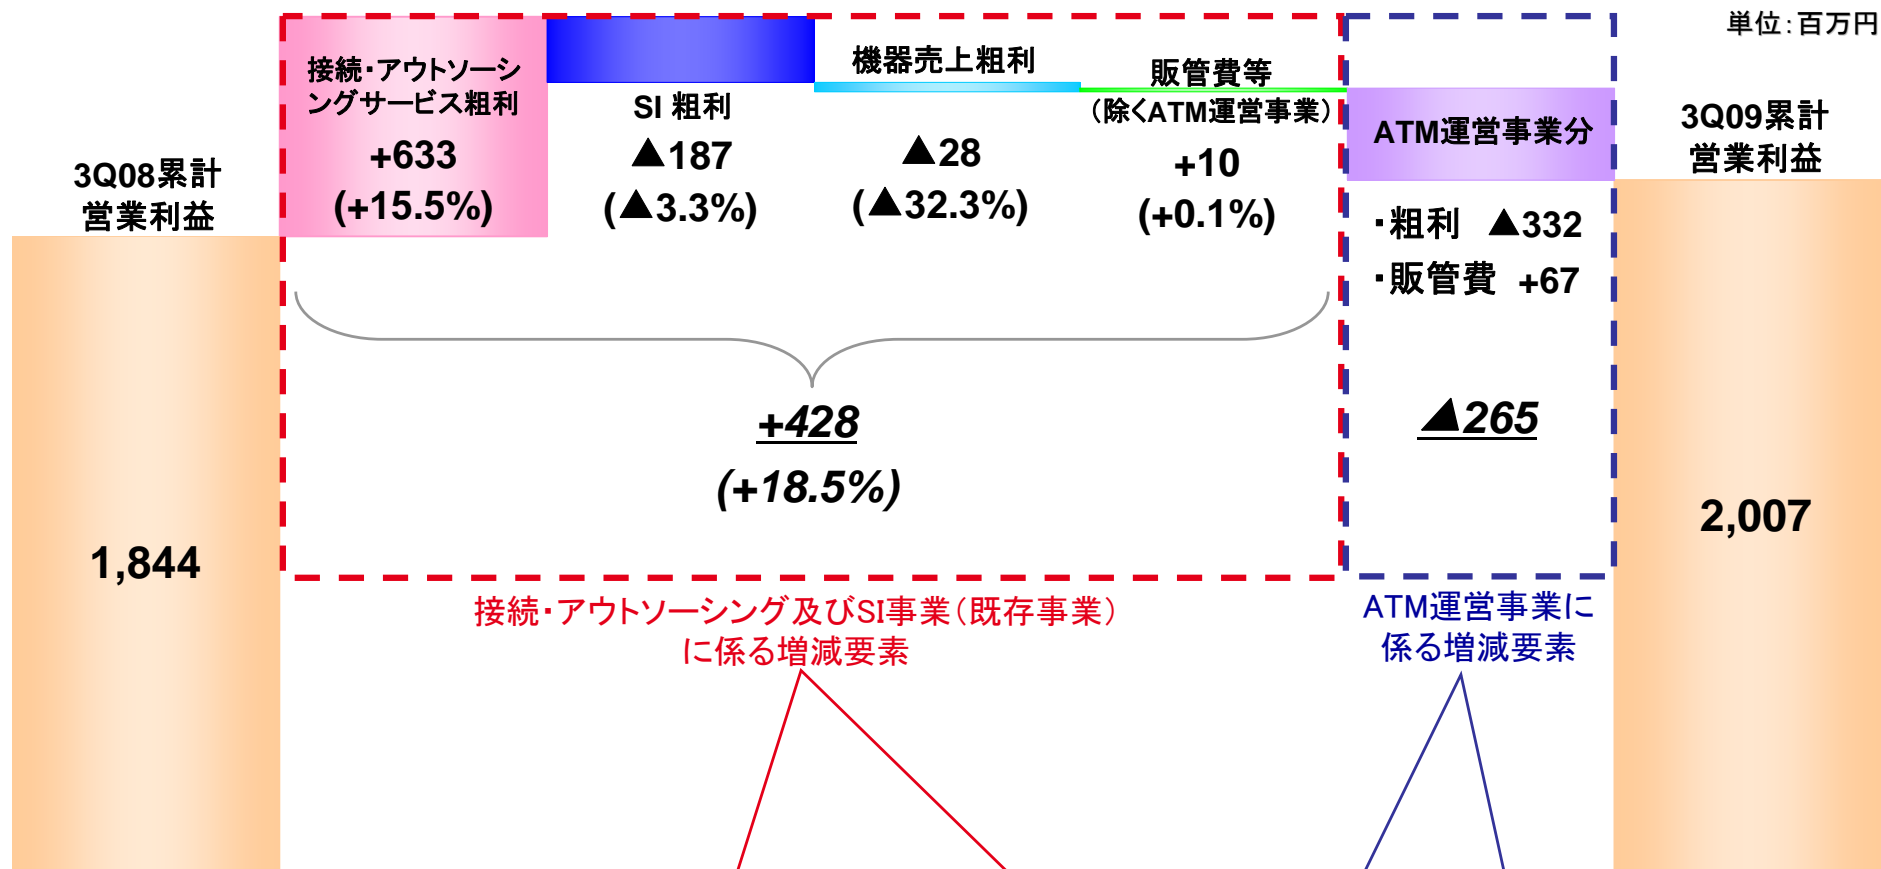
単位：百万円

3Q08累計
営業利益

1,844

接続･アウトソーシングサービス粗利
+633
(+15.5%)

SI 粗利
▲187
(▲3.3%)

機器売上粗利
▲28
(▲32.3%)

販管費等
（除くATM運営事業）
+10
(+0.1%)

+428
(+18.5%)

ATM運営事業分
･粗利 ▲332
･販管費 +67

▲265

3Q09累計
営業利益

2,007

接続･アウトソーシング及びSI事業（既存事業）
に係る増減要素

ATM運営事業に
係る増減要素